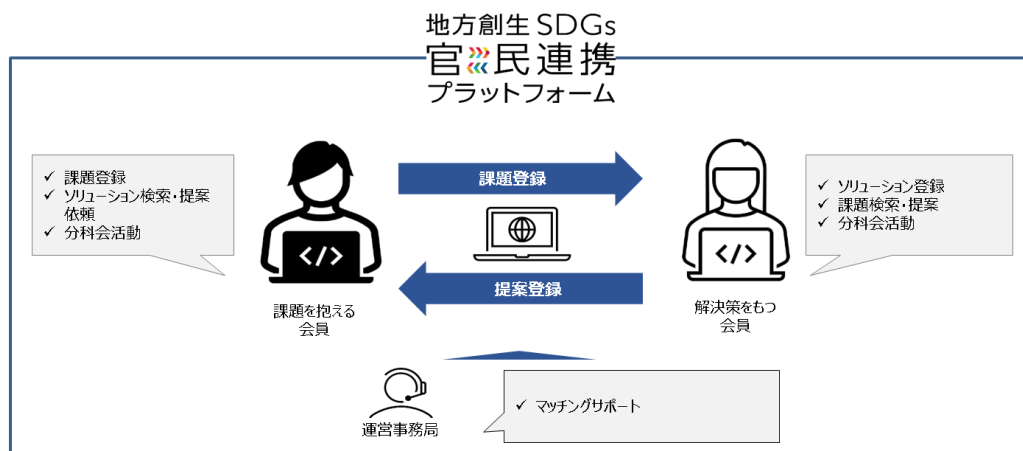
地方創生SDGs
官民連携
プラットフォーム

✓ 課題登録
✓ ソリューション検索・提案依頼
✓ 分科会活動

課題を抱える会員

課題登録

提案登録

解決策をもつ会員

✓ ソリューション登録
✓ 課題検索・提案
✓ 分科会活動

運営事務局

✓ マッチングサポート